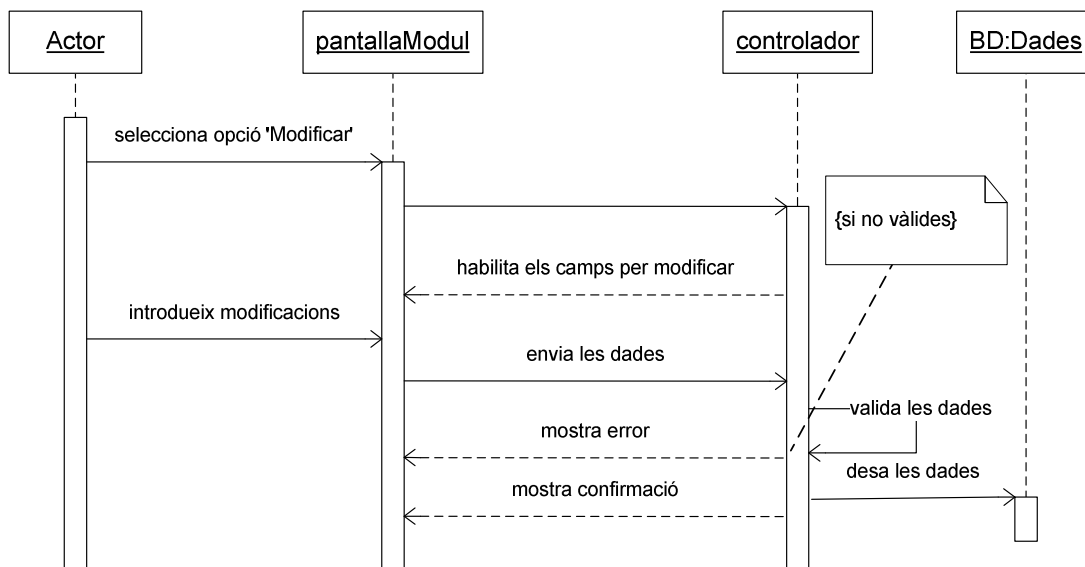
Actor

pantallaModul

controlador

BD:Dades

selecciona opció 'Modificar'

{si no vàlides}

habilita els camps per modificar

introdueix modificacions

envia les dades

valida les dades

mostra error

desa les dades

mostra confirmació